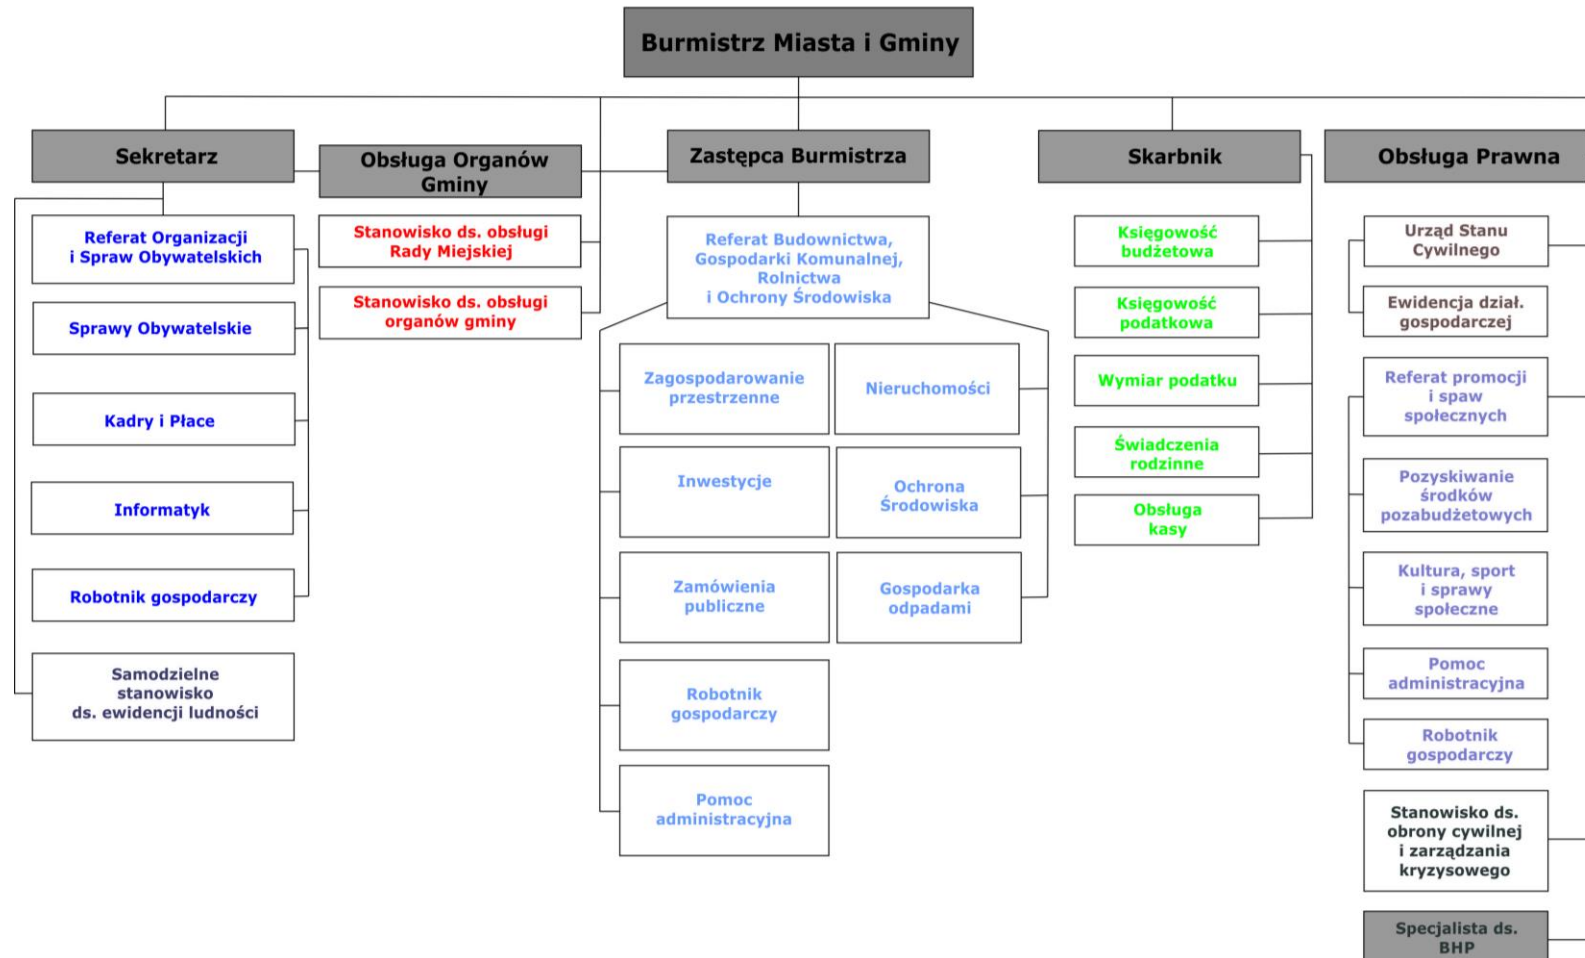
Burmistrz Miasta i Gminy

Sekretarz

Referat Organizacji i Spraw Obywatelskich

Sprawy Obywatelskie

Kadry i Płace

Informatyk

Robotnik gospodarczy

Samodzielne stanowisko ds. ewidencji ludności

Obsługa Organów Gminy

Stanowisko ds. obsługi Rady Miejskiej

Stanowisko ds. obsługi organów gminy

Zastępca Burmistrza

Referat Budownictwa, Gospodarki Komunalnej, Rolnictwa i Ochrony Środowiska

Zagospodarowanie przestrzenne

Nieruchomości

Inwestycje

Ochrona Środowiska

Zamówienia publiczne

Gospodarka odpadami

Robotnik gospodarczy

Pomoc administracyjna

Skarbnik

Księgowość budżetowa

Księgowość podatkowa

Wymiar podatku

Świadczenia rodzinne

Obsługa kasy

Obsługa Prawna

Urząd Stanu Cywilnego

Ewidencja dział. gospodarczej

Referat promocji i spaw społecznych

Pozyskiwanie środków pozabudżetowych

Kultura, sport i sprawy społeczne

Pomoc administracyjna

Robotnik gospodarczy

Stanowisko ds. obrony cywilnej i zarządzania kryzysowego

Specjalista ds. BHP